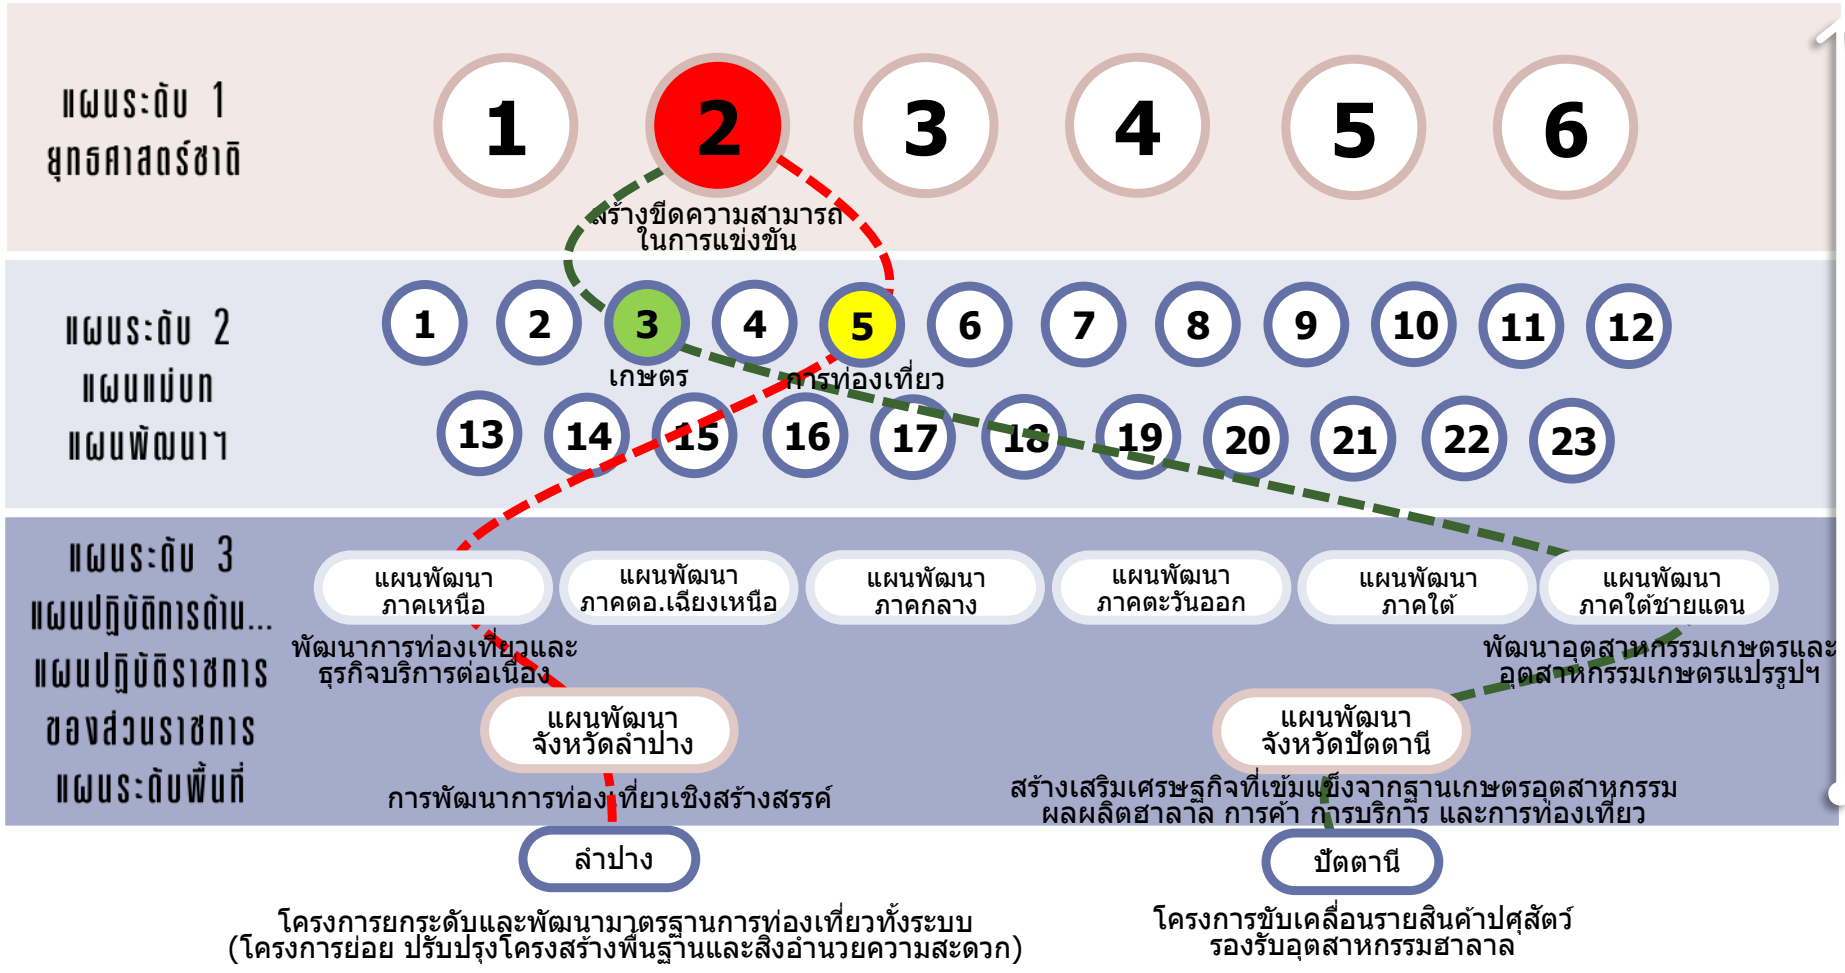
แผนระดับ 1
ยุทธศาสตร์ชาติ

1 2 3 4 5 6

สร้างขีดความสามารถ
ในการแข่งขัน

แผนระดับ 2
แผนแม่บท
แผนพัฒนาฯ

1 2 3 4 5 6 7 8 9 10 11 12

เกษตร

การท่องเที่ยว

13 14 15 16 17 18 19 20 21 22 23

แผนระดับ 3
แผนปฏิบัติการด้าน...
แผนปฏิบัติราชการ
ของส่วนราชการ
แผนระดับพื้นที่

แผนพัฒนา
ภาคเหนือ

แผนพัฒนา
ภาคตอ.เฉียงเหนือ

แผนพัฒนา
ภาคกลาง

แผนพัฒนา
ภาคตะวันออก

แผนพัฒนา
ภาคใต้

แผนพัฒนา
ภาคใต้ชายแดน

พัฒนาการท่องเที่ยวและ
ธุรกิจบริการต่อเนื่อง

พัฒนาอุตสาหกรรมเกษตรและ
อุตสาหกรรมเกษตรแปรรูปฯ

แผนพัฒนา
จังหวัดลำปาง

แผนพัฒนา
จังหวัดปัตตานี

การพัฒนาการท่องเที่ยวเชิงสร้างสรรค์

สร้างเสริมเศรษฐกิจที่เข้มแข็งจากฐานเกษตรอุตสาหกรรม
ผลผลิตฮาลาล การค้า การบริการ และการท่องเที่ยว

ลำปาง

ปัตตานี

โครงการยกระดับและพัฒนามาตรฐานการท่องเที่ยวทั้งระบบ
(โครงการย่อย ปรับปรุงโครงสร้างพื้นฐานและสิ่งอำนวยความสะดวก)

โครงการขับเคลื่อนรายสินค้าปศุสัตว์
รองรับอุตสาหกรรมฮาลาล